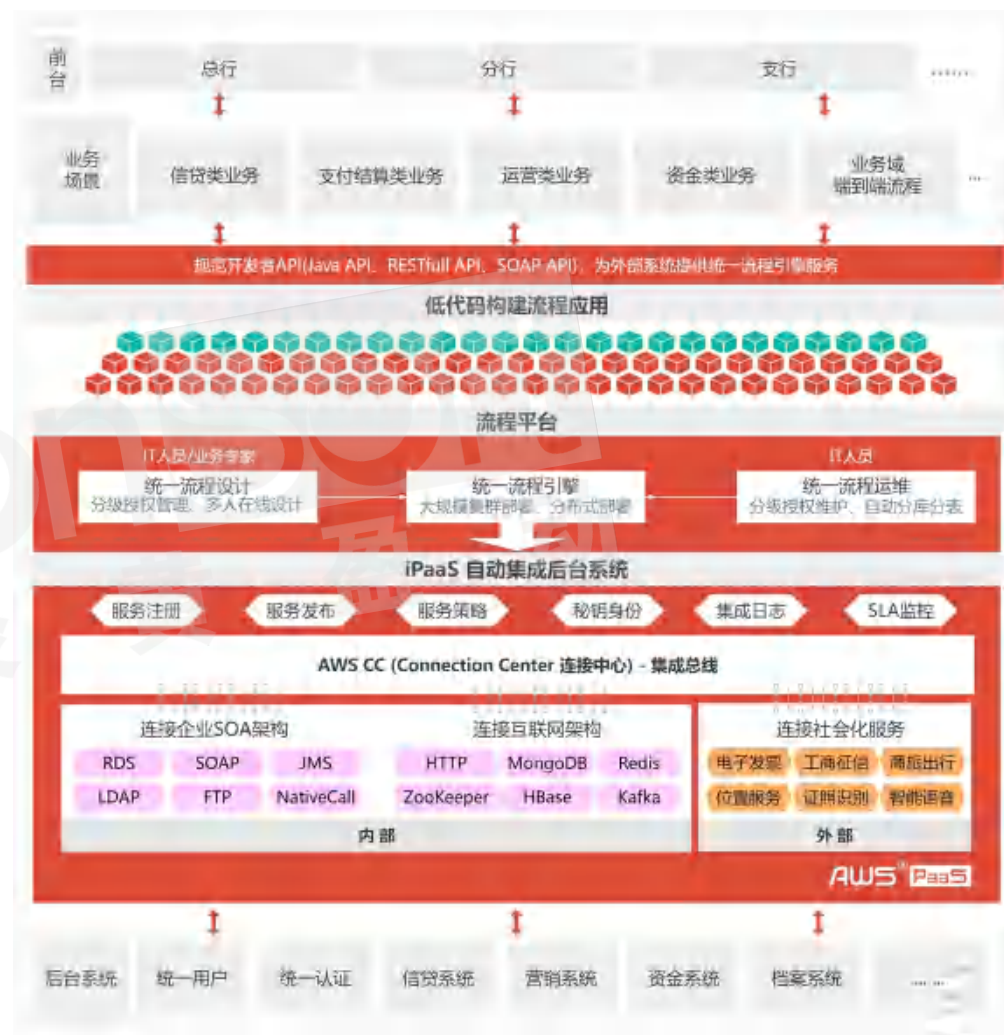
前台
总行
分行
支行
......

业务场景
信贷类业务
支付结算类业务
运营类业务
资金类业务
业务域端到端流程
...

规范开发者API(Java API、RESTfull API、SOAP API)，为外部系统提供统一流程引擎服务

低代码构建流程应用

流程平台

IT人员/业务专家
统一流程设计
分级授权管理、多人在线设计

统一流程引擎
大规模集群部署、分布式部署

IT人员
统一流程运维
分级授权维护、自动分库分表

iPaaS 自动集成后台系统

服务注册
服务发布
服务策略
秘钥身份
集成日志
SLA监控

AWS CC (Connection Center 连接中心) - 集成总线

连接企业SOA架构
RDS
SOAP
JMS
LDAP
FTP
NativeCall

连接互联网架构
HTTP
MongoDB
Redis
ZooKeeper
HBase
Kafka

内部

连接社会化服务
电子发票
工商征信
商旅出行
位置服务
证照识别
智能语音

外部

AWS PaaS

后台系统
统一用户
统一认证
信贷系统
营销系统
资金系统
档案系统
......